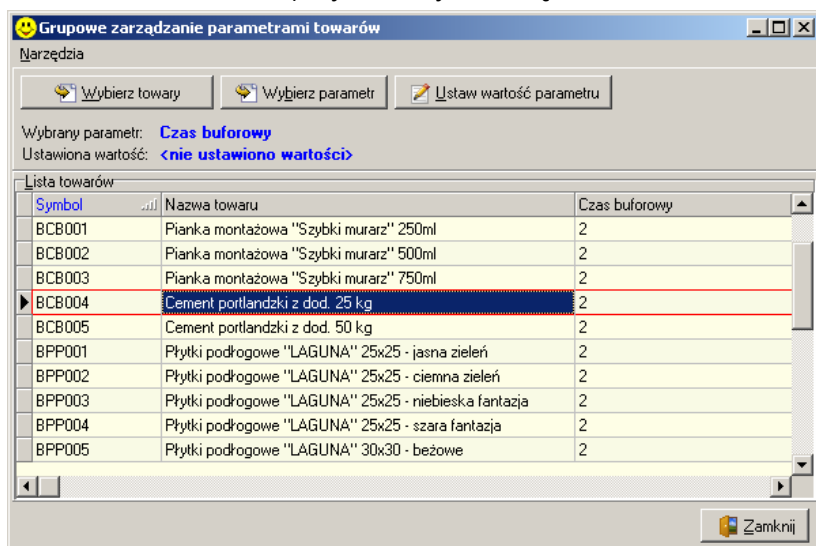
Grupowe zarządzanie parametrami towarów

Narzędzia

Wybierz towary | Wybierz parametr | Ustaw wartość parametru

Wybrany parametr: Czas buforowy
Ustawiona wartość: <nie ustawiono wartości>

Lista towarów

| Symbol | Nazwa towaru | Czas buforowy |
|---|---|---|
| BCB001 | Pianka montażowa "Szybki murarz" 250ml | 2 |
| BCB002 | Pianka montażowa "Szybki murarz" 500ml | 2 |
| BCB003 | Pianka montażowa "Szybki murarz" 750ml | 2 |
| BCB004 | Cement portlandzki z dod. 25 kg | 2 |
| BCB005 | Cement portlandzki z dod. 50 kg | 2 |
| BPP001 | Płytki podłogowe "LAGUNA" 25x25 - jasna zieleń | 2 |
| BPP002 | Płytki podłogowe "LAGUNA" 25x25 - ciemna zieleń | 2 |
| BPP003 | Płytki podłogowe "LAGUNA" 25x25 - niebieska fantazja | 2 |
| BPP004 | Płytki podłogowe "LAGUNA" 25x25 - szara fantazja | 2 |
| BPP005 | Płytki podłogowe "LAGUNA" 30x30 - beżowe | 2 |

Zamknij